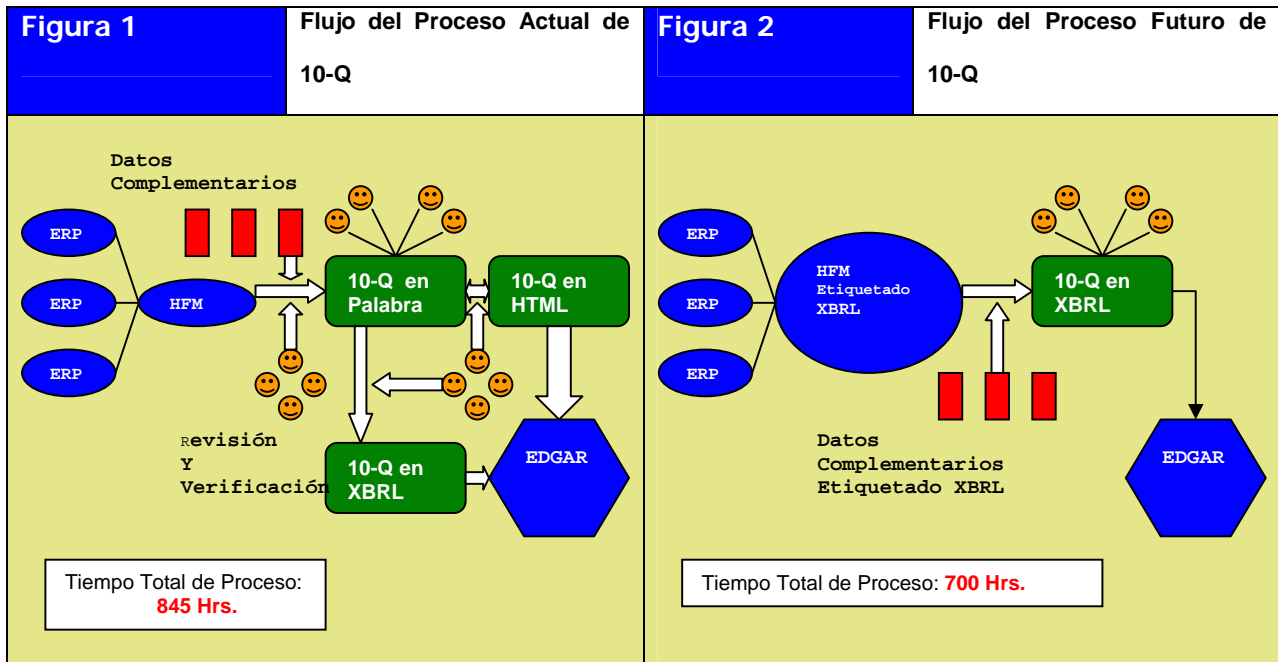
| Figura 1 | Flujo del Proceso Actual de 10-Q | Figura 2 | Flujo del Proceso Futuro de 10-Q |
|---|---|---|---|

Datos Complementarios

ERP

ERP

ERP

HFM

10-Q en Palabra

10-Q en HTML

Revisión Y Verificación

10-Q en XBRL

EDGAR

Tiempo Total de Proceso: 845 Hrs.

ERP

ERP

ERP

HFM Etiquetado XBRL

10-Q en XBRL

Datos Complementarios Etiquetado XBRL

EDGAR

Tiempo Total de Proceso: 700 Hrs.